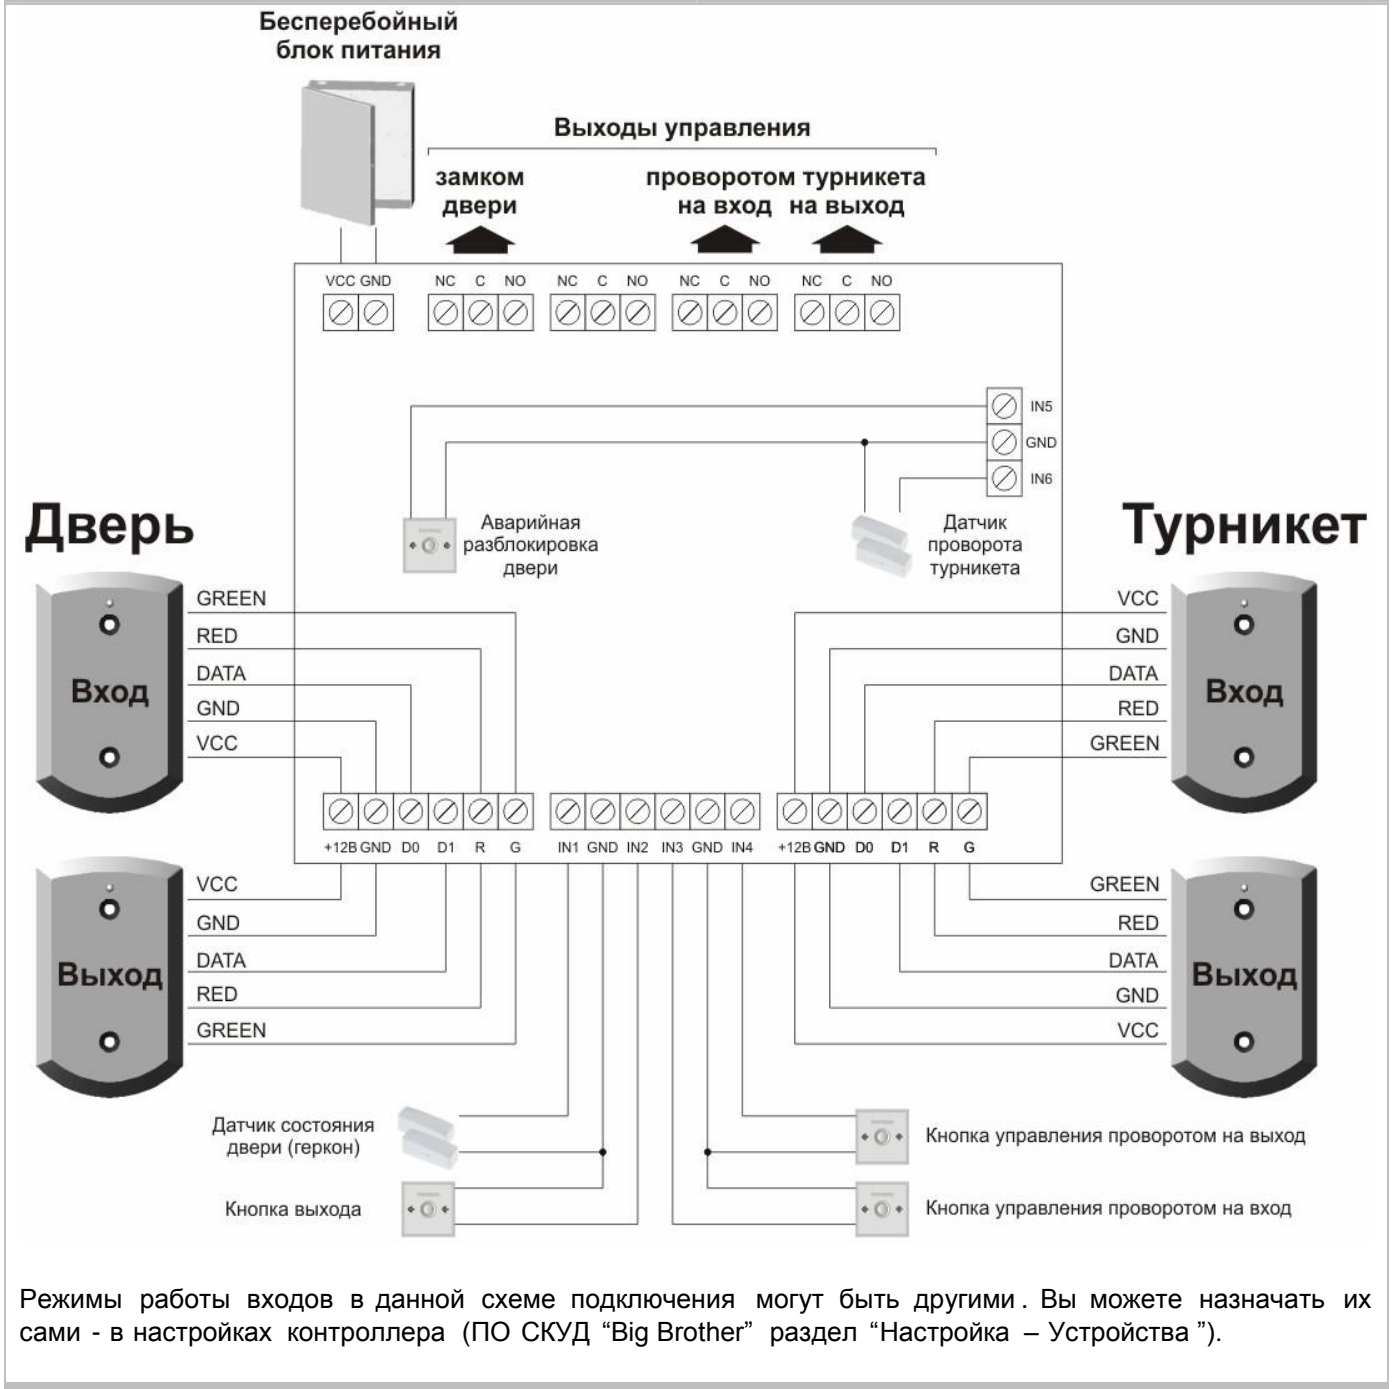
Бесперебойный блок питания

Выходы управления

замком двери

проворотом турникета
на вход на выход

VCC GND NC C NO NC C NO NC C NO NC C NO

IN5
GND
IN6

Дверь

Аварийная разблокировка двери

Датчик проворота турникета

Турникет

GREEN
RED
DATA
GND
VCC

Вход

VCC
GND
DATA
RED
GREEN

Вход

+12В GND D0 D1 R G IN1 GND IN2 IN3 GND IN4 +12В GND D0 D1 R G

VCC
GND
DATA
RED
GREEN

Выход

GREEN
RED
DATA
GND
VCC

Выход

Датчик состояния двери (геркон)

Кнопка выхода

Кнопка управления проворотом на выход

Кнопка управления проворотом на вход

Режимы работы входов в данной схеме подключения могут быть другими. Вы можете назначать их сами - в настройках контроллера (ПО СКУД “Big Brother” раздел “Настройка – Устройства”).